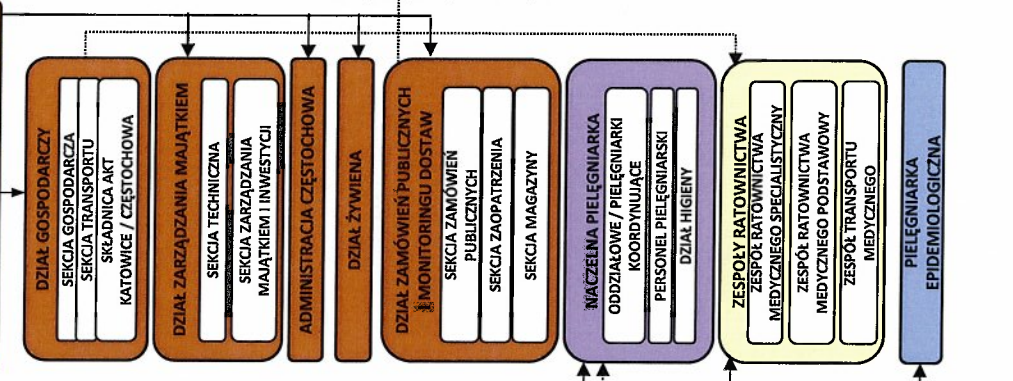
DZIAŁ GOSPODARCZY

SEKCJA GOSPODARCZA

SEKCJA TRANSPORTU

SKŁADNICA AKT KATOWICE / CZĘSTOCHOWA

DZIAŁ ZARZĄDZANIA MAJĄTKIEM

SEKCJA TECHNICZNA

SEKCJA ZARZĄDZANIA MAJĄTKIEM I INWESTYCJI

ADMINISTRACJA CZĘSTOCHOWA

DZIAŁ ŻYWIENIA

DZIAŁ ZAMÓWIEŃ PUBLICZNYCH I MONITORINGU DOSTAW

SEKCJA ZAMÓWIEŃ PUBLICZNYCH

SEKCJA ZAOPATRZENIA

SEKCJA MAGAZYNY

NACZELNA PIELĘGNIARKA

ODDZIAŁOWE / PIELĘGNIARKI KOORDYNUJĄCE

PERSONEL PIELĘGNIARSKI

DZIAŁ HIGIENY

ZESPOŁY RATOWNICTWA

ZESPÓŁ RATOWNICTWA MEDYCZNEGO SPECJALISTYCZNY

ZESPÓŁ RATOWNICTWA MEDYCZNEGO PODSTAWOWY

ZESPÓŁ TRANSPORTU MEDYCZNEGO

PIELĘGNIARKA EPIDEMIOLOGICZNA